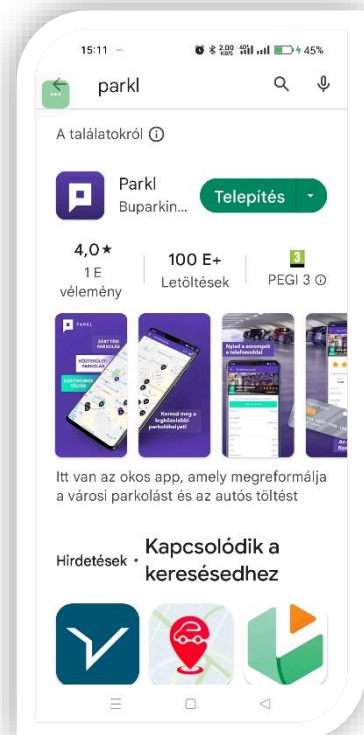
15:11 ⁃ 45%

parkl

A találatokról ⓘ

Parkl
Buparkin...

Telepítés

4,0★
1 E vélemény

100 E+
Letöltések

3
PEGI 3 ⓘ

PARKL

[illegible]

Keress meg a legközelebbi parkolóhelyet!

Nyisd a sorompót a telefonoddal

Itt van az okos app, amely megreformálja a városi parkolást és az autós töltést

Hirdetések · Kapcsolódik a keresésedhez